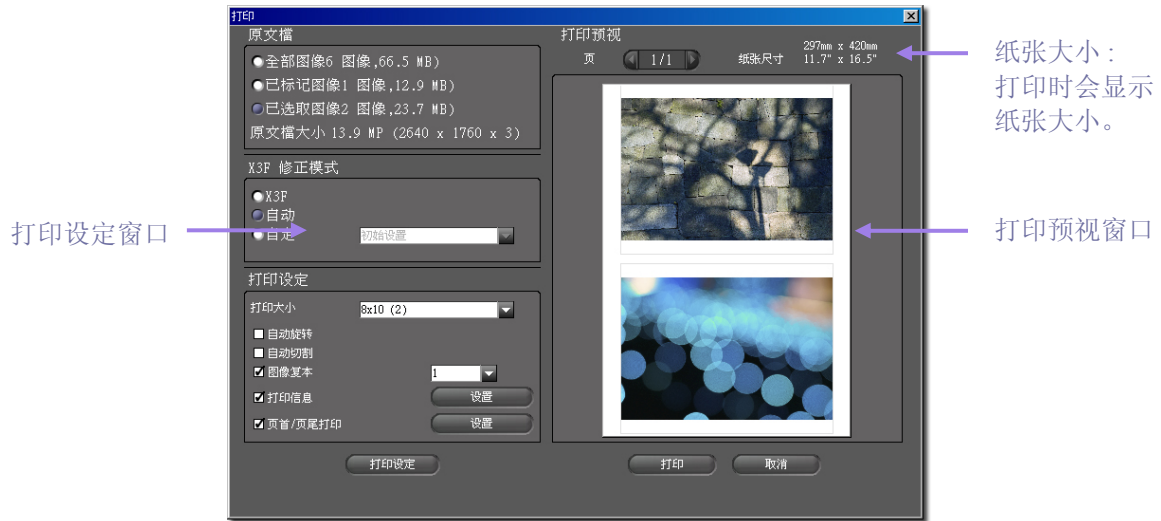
打印

原文檔
全部图像6 图像,66.5 MB)
已标记图像1 图像,12.9 MB)
已选取图像2 图像,23.7 MB)
原文檔大小 13.9 MP (2640 x 1760 x 3)

X3F 修正模式
X3F
自动
自定
初始设置

打印设定
打印大小 8x10 (2)
自动旋转
自动切割
图像复本 1
打印信息 设置
页首/页尾打印 设置

打印设定

打印预视
页 1/1 纸张尺寸 297mm x 420mm 11.7" x 16.5"

打印 取消

纸张大小：打印时会显示纸张大小。

打印设定窗口

打印预视窗口